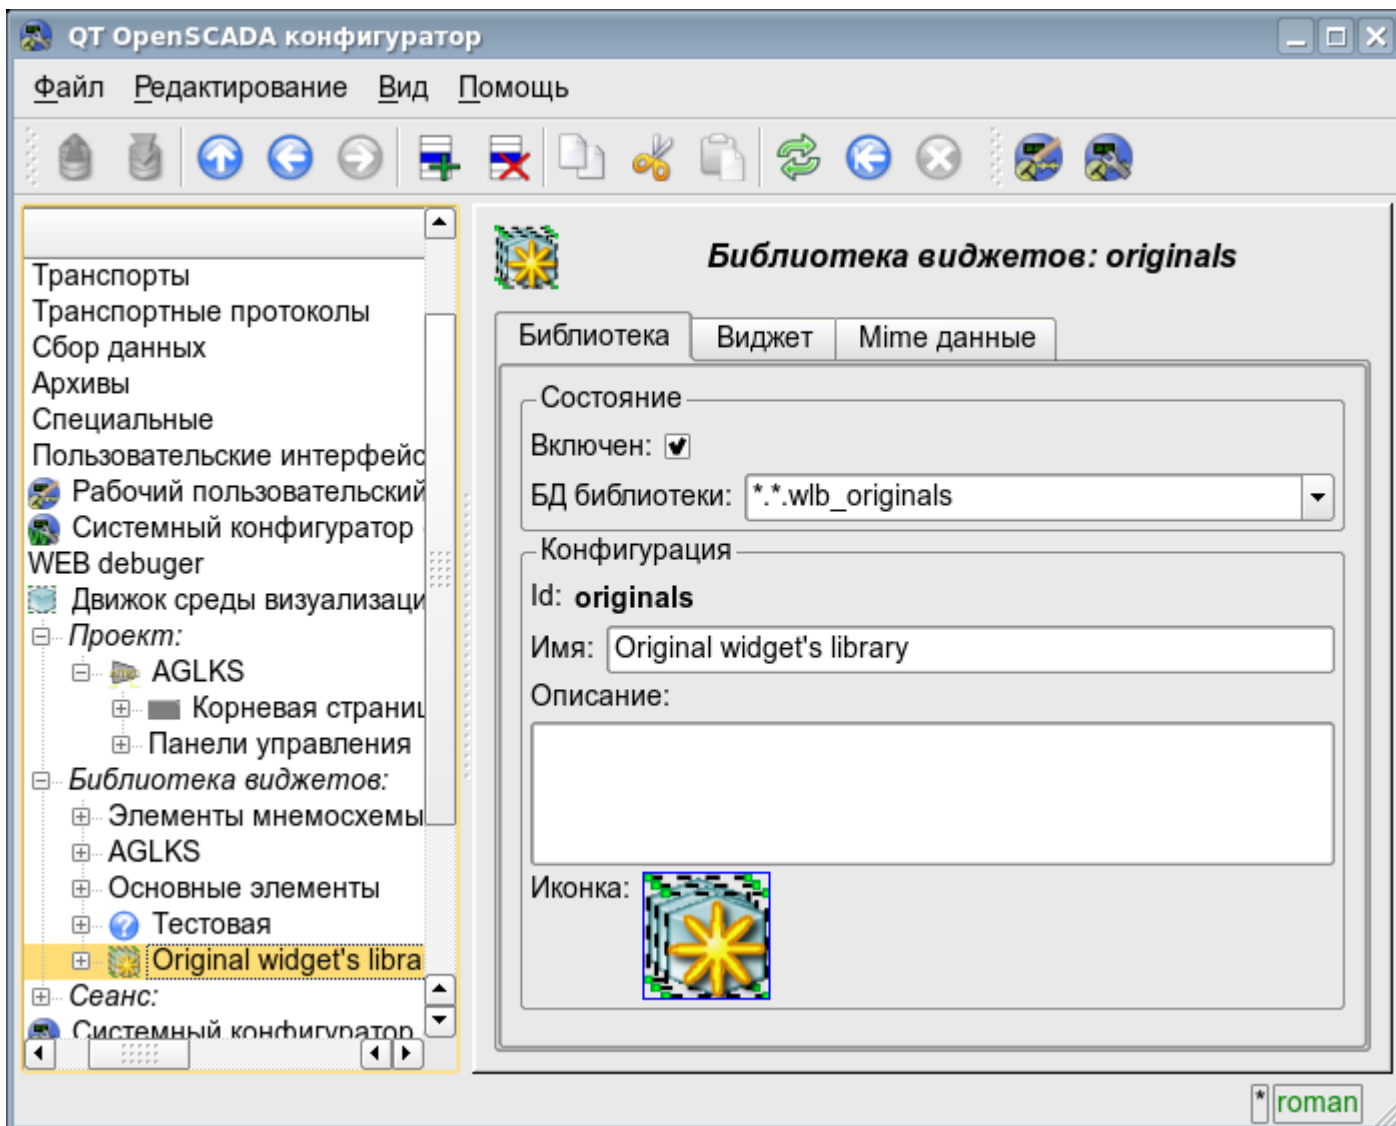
QT OpenSCADA конфигуратор

Файл Редактирование Вид Помощь

Транспорты
Транспортные протоколы
Сбор данных
Архивы
Специальные
Пользовательские интерфейс
Рабочий пользовательский
Системный конфигуратор
WEB debuger
Движок среды визуализаци
Проект:
AGLKS
Корневая страниц
Панели управления
Библиотека виджетов:
Элементы мнемосхемы
AGLKS
Основные элементы
Тестовая
Original widget's libra
Сеанс:
Системный конфигуратор

Библиотека виджетов: originals

Библиотека | Виджет | Mime данные

Состояние
Включен:
БД библиотеки: *.*.wlb_originals

Конфигурация
Id: originals
Имя: Original widget's library
Описание:
Иконка:

* roman